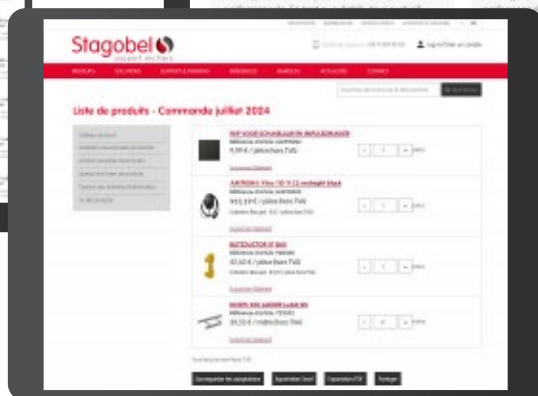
Stagobel
support-fixation

Liste de produits - Commande juillet 2024

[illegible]
Référence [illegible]
9,99 € / pièce (hors TVA)
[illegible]

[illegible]
Référence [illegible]
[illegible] € / pièce (hors TVA)
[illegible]

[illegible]
Référence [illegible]
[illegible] € / pièce (hors TVA)
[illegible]

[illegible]
Référence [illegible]
39,50 € / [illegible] (hors TVA)
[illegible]

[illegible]